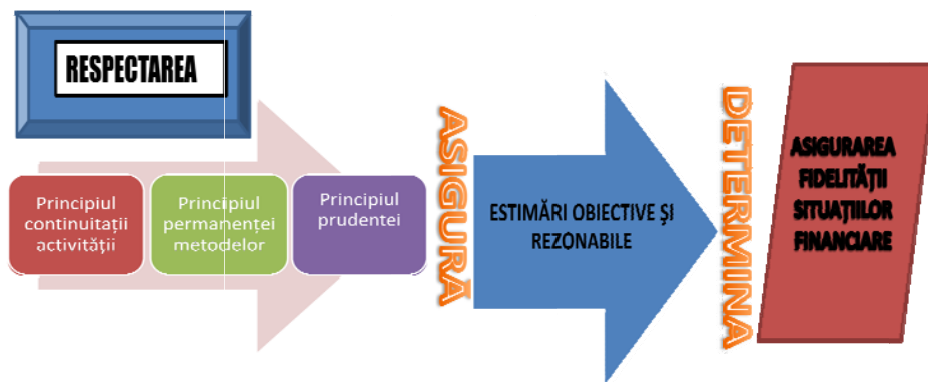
RESPECTAREA

Principiul continuitații activității

Principiul permanenței metodelor

Principiul prudentei

ASIGURĂ

ESTIMĂRI OBIECTIVE ȘI REZONABILE

DETERMINA

ASIGURAREA FIDELITĂȚII SITUAȚIILOR FINANCIARE